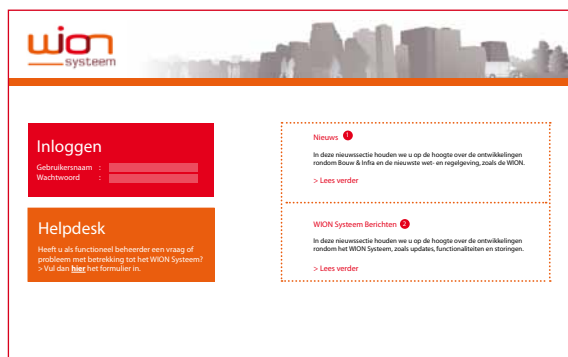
wion
systeem

Inloggen
Gebruikersnaam :
Wachtwoord :

Helpdesk
Heeft u als functioneel beheerder een vraag of probleem met betrekking tot het WION Systeem? > Vul dan **hier** het formulier in.

Nieuws 1
In deze nieuwssectie houden we u op de hoogte over de ontwikkelingen rondom Bouw & Infra en de nieuwste wet- en regelgeving, zoals de WION.
> Lees verder

WION Systeem Berichten 2
In deze nieuwssectie houden we u op de hoogte over de ontwikkelingen rondom het WION Systeem, zoals updates, functionaliteiten en storingen.
> Lees verder